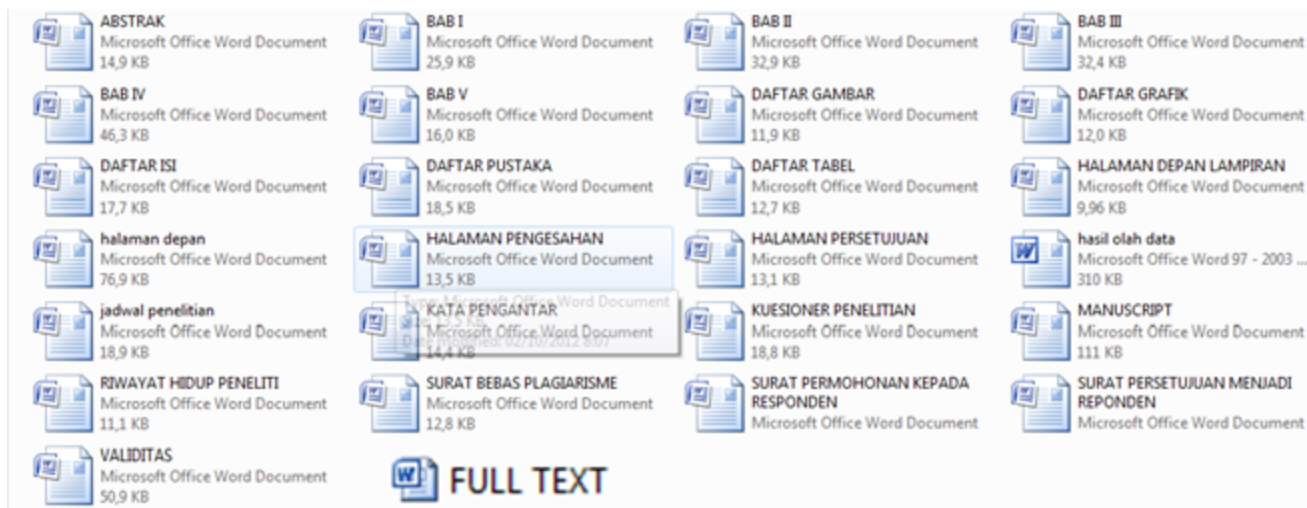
ABSTRAK
Microsoft Office Word Document
14,9 KB

BAB I
Microsoft Office Word Document
25,9 KB

BAB II
Microsoft Office Word Document
32,9 KB

BAB III
Microsoft Office Word Document
32,4 KB

BAB IV
Microsoft Office Word Document
46,3 KB

BAB V
Microsoft Office Word Document
16,0 KB

DAFTAR GAMBAR
Microsoft Office Word Document
11,9 KB

DAFTAR GRAFIK
Microsoft Office Word Document
12,0 KB

DAFTAR ISI
Microsoft Office Word Document
17,7 KB

DAFTAR PUSTAKA
Microsoft Office Word Document
18,5 KB

DAFTAR TABEL
Microsoft Office Word Document
12,7 KB

HALAMAN DEPAN LAMPIRAN
Microsoft Office Word Document
9,96 KB

halaman depan
Microsoft Office Word Document
76,9 KB

HALAMAN PENGESAHAN
Microsoft Office Word Document
13,5 KB

HALAMAN PERSETUJUAN
Microsoft Office Word Document
13,1 KB

hasil olah data
Microsoft Office Word 97 - 2003 ...
310 KB

jadwal penelitian
Microsoft Office Word Document
18,9 KB

Type: Microsoft Office Word Document
KATA PENGANTAR
Microsoft Office Word Document
Date modified: 02/10/2012 8:07
14,4 KB

KUESIONER PENELITIAN
Microsoft Office Word Document
18,8 KB

MANUSCRIPT
Microsoft Office Word Document
111 KB

RIWAYAT HIDUP PENELITI
Microsoft Office Word Document
11,1 KB

SURAT BEBAS PLAGIARISME
Microsoft Office Word Document
12,8 KB

SURAT PERMOHONAN KEPADA RESPONDEN
Microsoft Office Word Document

SURAT PERSETUJUAN MENJADI REPONDEN
Microsoft Office Word Document

VALIDITAS
Microsoft Office Word Document
50,9 KB

FULL TEXT